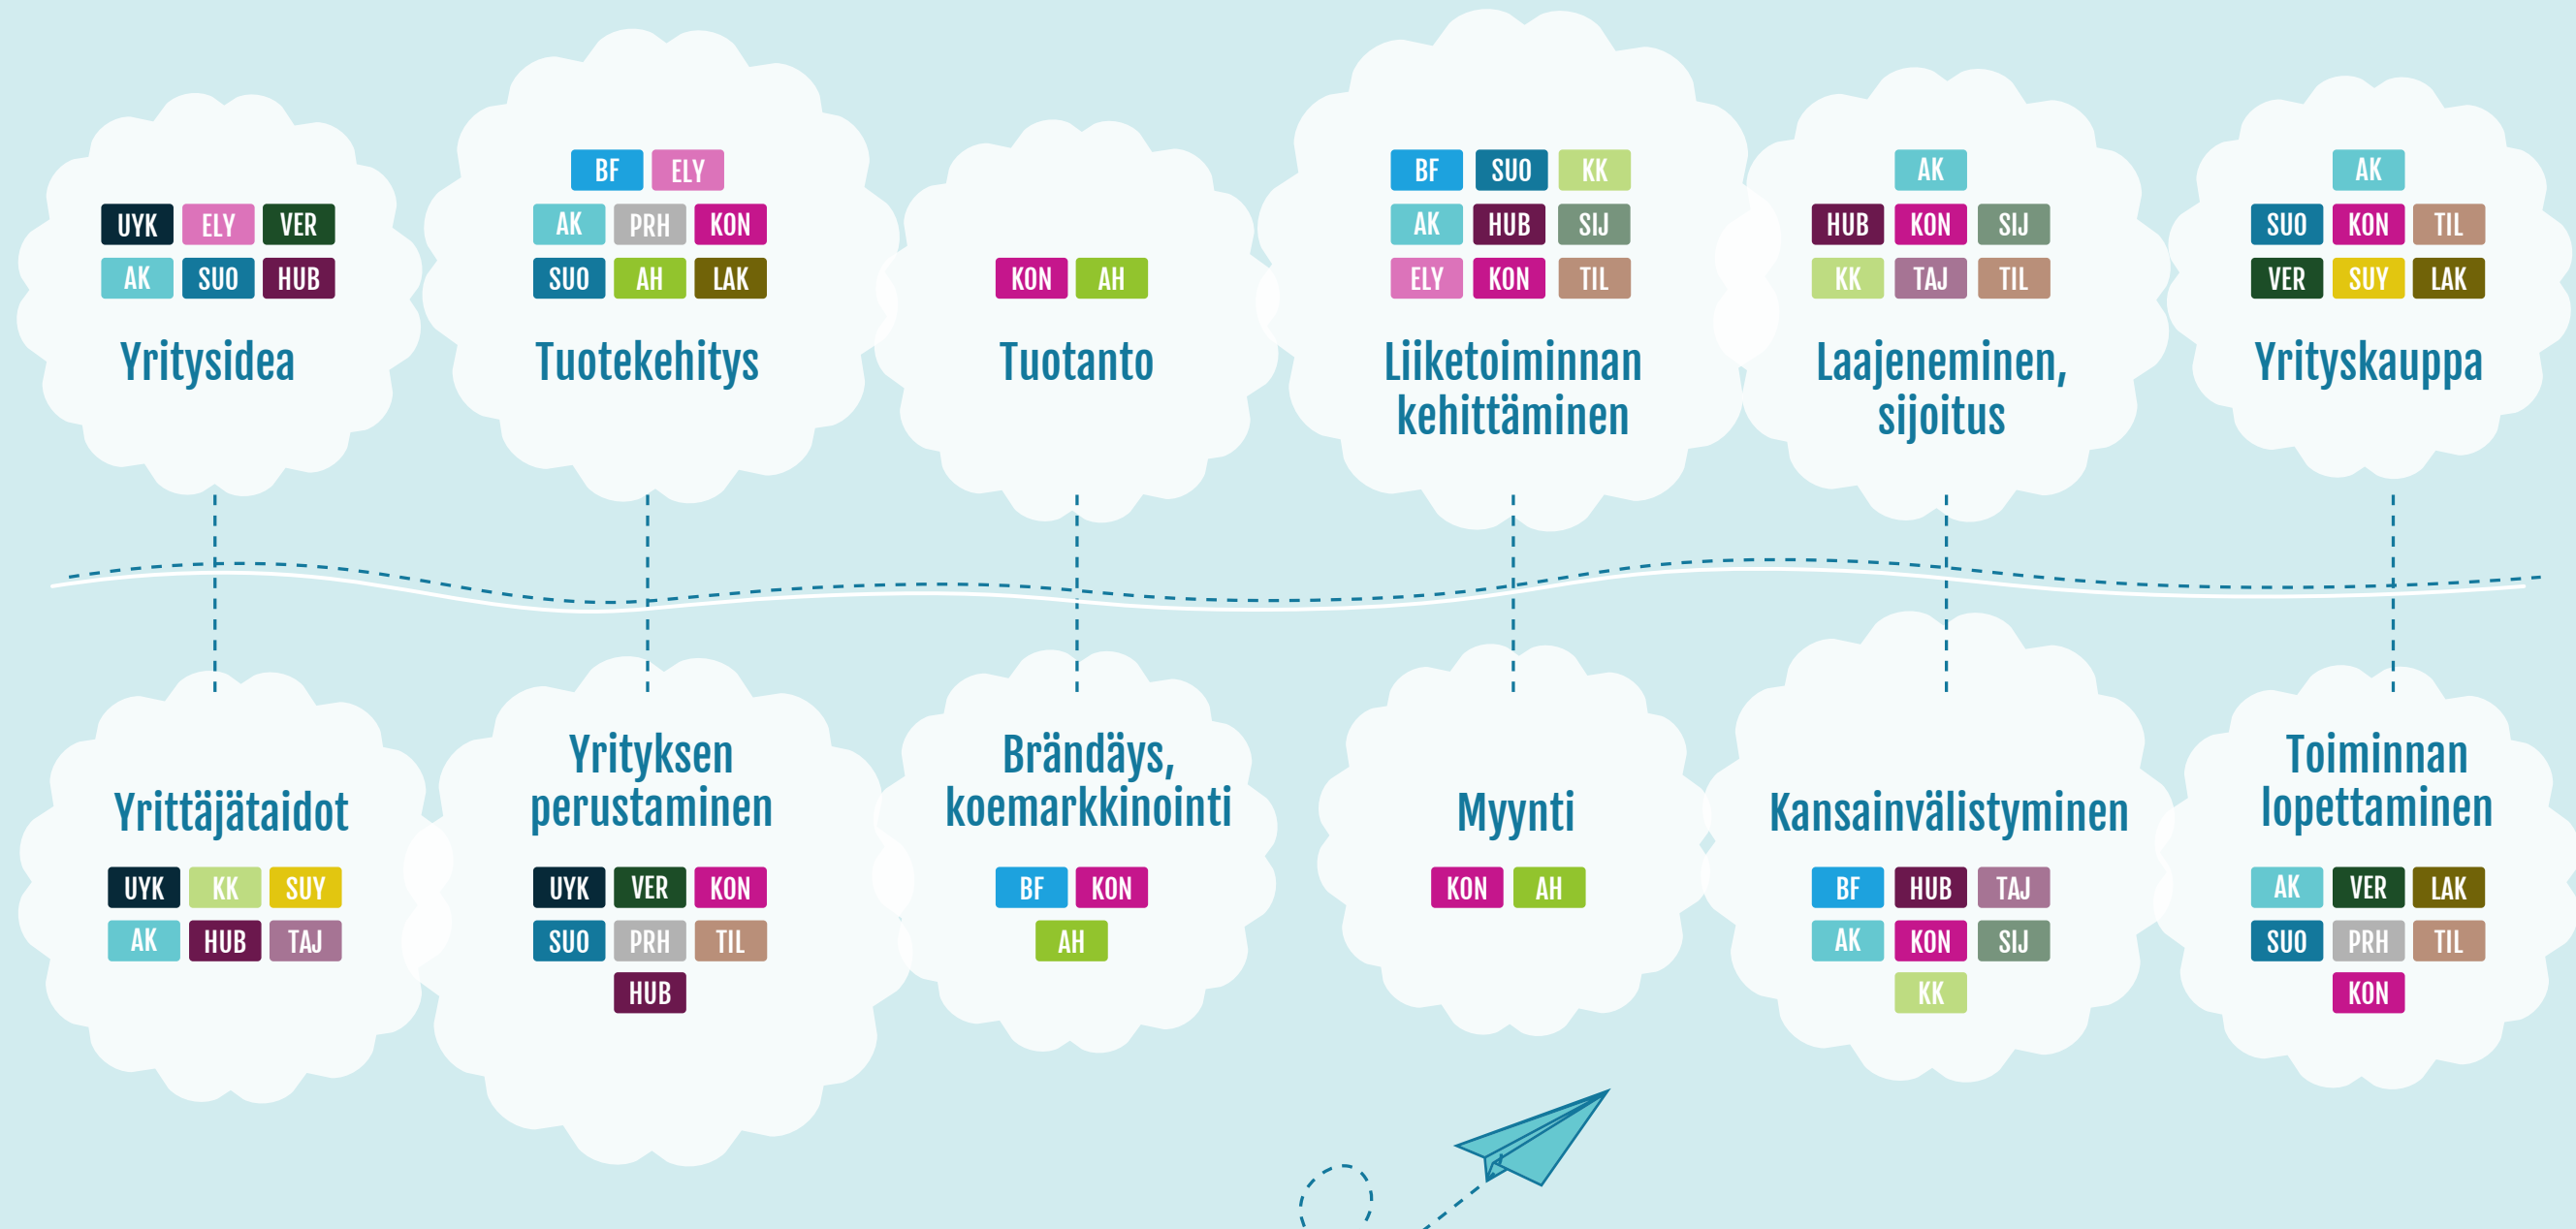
UYK ELY VER
AK SUO HUB

Yritysidea

BF ELY
AK PRH KON
SUO AH LAK

Tuotekehitys

KON AH

Tuotanto

BF SUO KK
AK HUB SIJ
ELY KON TIL

Liiketoiminnan kehittäminen

AK
HUB KON SIJ
KK TAJ TIL

Laajeneminen, sijoitus

AK
SUO KON TIL
VER SUY LAK

Yrityskauppa

Yrittäjätaidot

UYK KK SUY
AK HUB TAJ

Yrityksen perustaminen

UYK VER KON
SUO PRH TIL
HUB

Brändäys, koemarkkinointi

BF KON
AH

Myynti

KON AH

Kansainvälistyminen

BF HUB TAJ
AK KON SIJ
KK

Toiminnan lopettaminen

AK VER LAK
SUO PRH TIL
KON